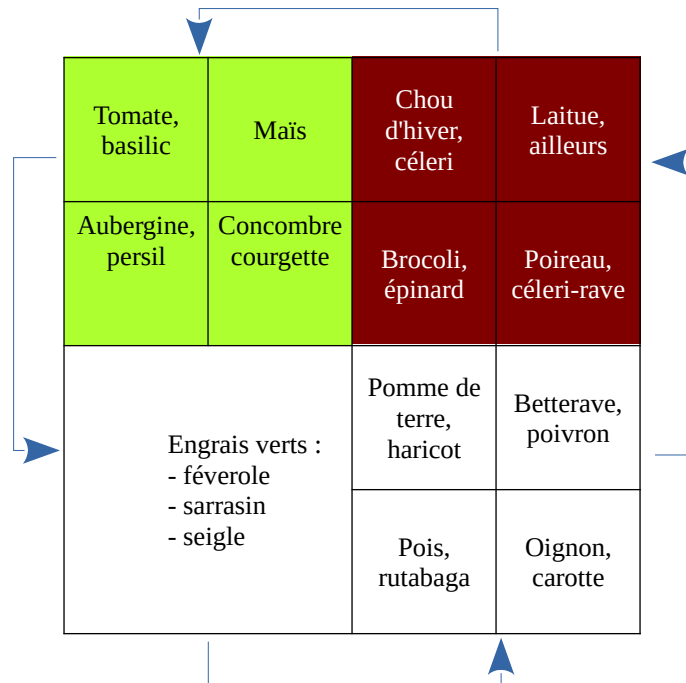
| Tomate, basilic | Maïs | Chou d'hiver, céleri | Laitue, ailleurs |
|---|---|---|---|
| Aubergine, persil | Concombre courgette | Brocoli, épinard | Poireau, céleri-rave |
| Engrais verts : - féverole - sarrasin - seigle | | Pomme de terre, haricot | Betterave, poivron |
| | | Pois, rutabaga | Oignon, carotte |